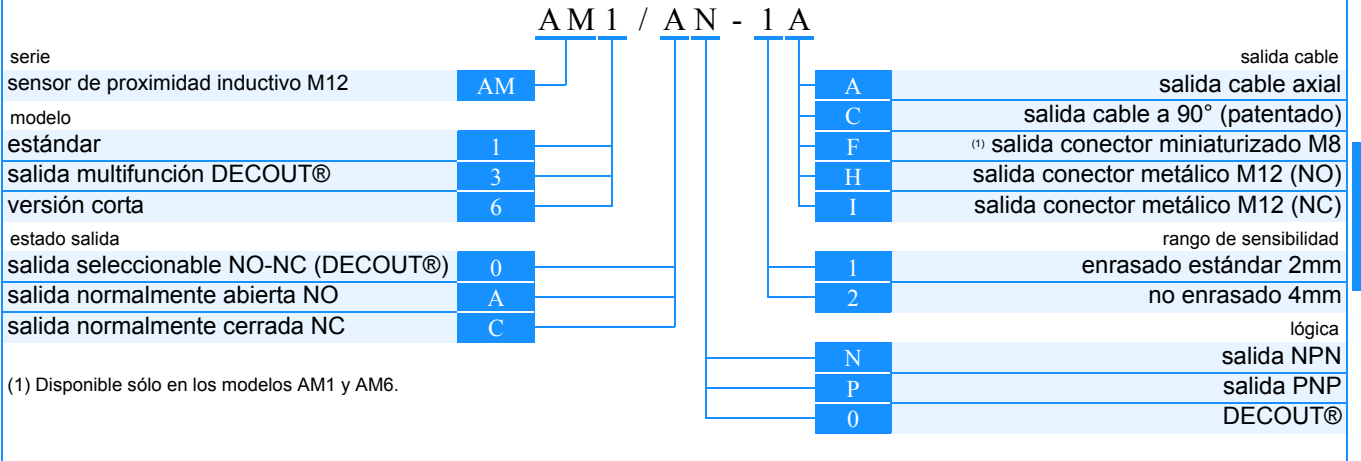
AM 1 / A N - 1 A

serie
sensor de proximidad inductivo M12 AM

modelo
estándar 1
salida multifunción DECOUT® 3
versión corta 6

estado salida
salida seleccionable NO-NC (DECOUT®) 0
salida normalmente abierta NO A
salida normalmente cerrada NC C

(1) Disponible sólo en los modelos AM1 y AM6.

salida cable
A salida cable axial
C salida cable a 90° (patentado)
F (1) salida conector miniaturizado M8
H salida conector metálico M12 (NO)
I salida conector metálico M12 (NC)

rango de sensibilidad
1 enrasado estándar 2mm
2 no enrasado 4mm

lógica
N salida NPN
P salida PNP
0 DECOUT®